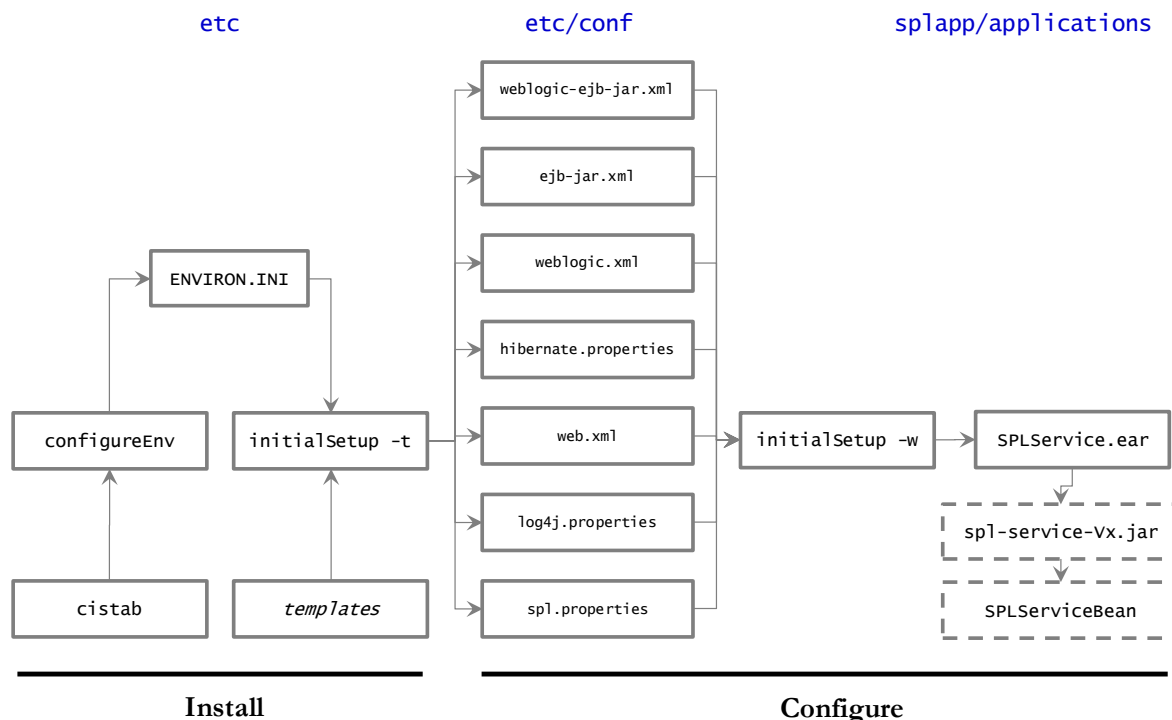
etc

etc/conf

splapp/applications

ENVIRON.INI

configureEnv

initialSetup -t

cistab

*templates*

weblogic-ejb-jar.xml

ejb-jar.xml

weblogic.xml

hibernate.properties

web.xml

log4j.properties

spl.properties

initialSetup -w

SPLService.ear

spl-service-Vx.jar

SPLServiceBean

Install

Configure